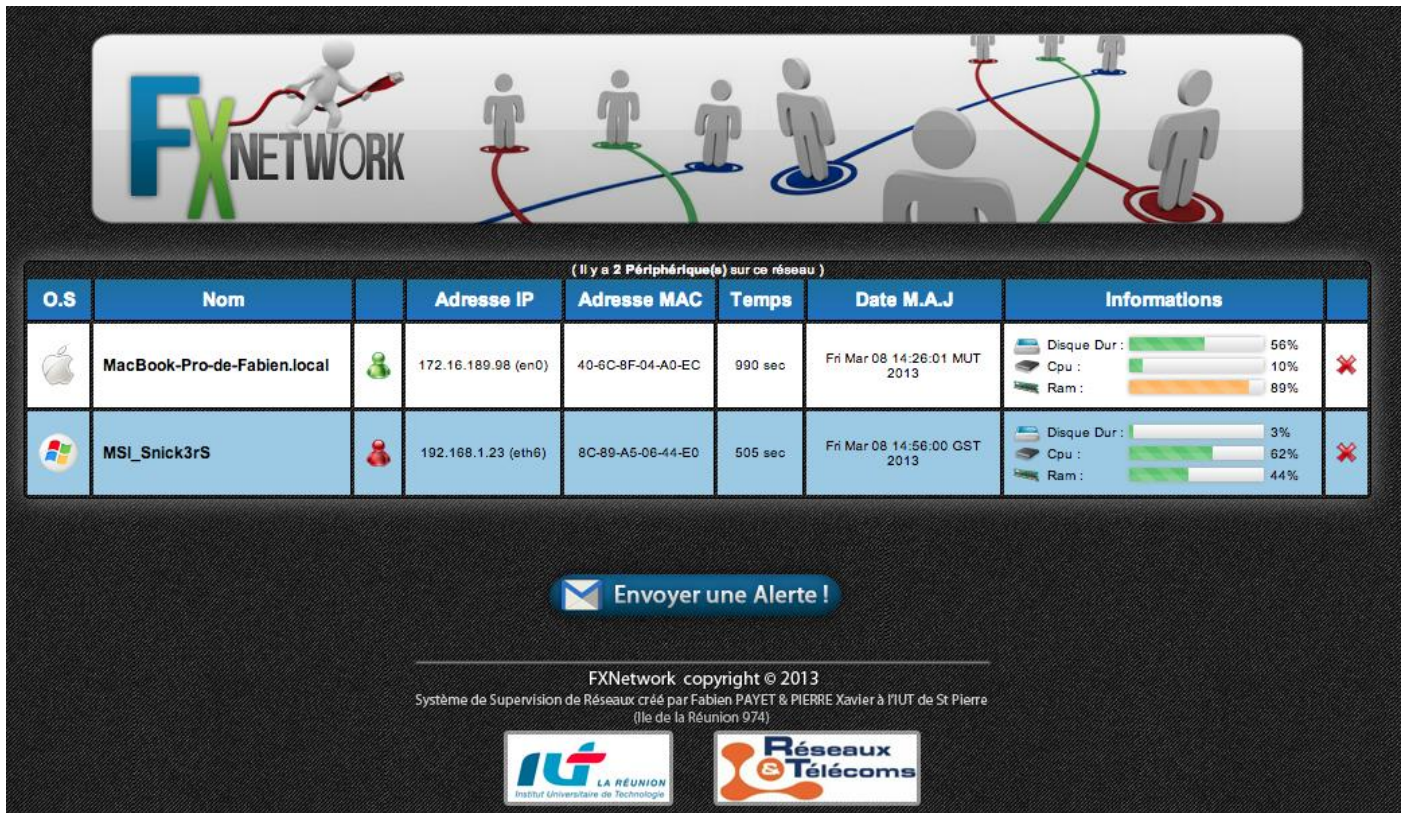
FXNETWORK

( Il y a 2 Périphérique(s) sur ce réseau )

| O.S | Nom | | Adresse IP | Adresse MAC | Temps | Date M.A.J | Informations | |
|---|---|---|---|---|---|---|---|---|
| | MacBook-Pro-de-Fabien.local | | 172.16.189.98 (en0) | 40-6C-8F-04-A0-EC | 990 sec | Fri Mar 08 14:26:01 MUT 2013 | Disque Dur : 56% Cpu : 10% Ram : 89% | |
| | MSI_Snick3rS | | 192.168.1.23 (eth6) | 8C-89-A5-06-44-E0 | 505 sec | Fri Mar 08 14:56:00 GST 2013 | Disque Dur : 3% Cpu : 62% Ram : 44% | |

Envoyer une Alerte !

FXNetwork copyright © 2013
Système de Supervision de Réseaux créé par Fabien PAYET & PIERRE Xavier à l'IUT de St Pierre (Ile de la Réunion 974)

IUT LA RÉUNION Institut Universitaire de Technologie

Réseaux & Télécoms